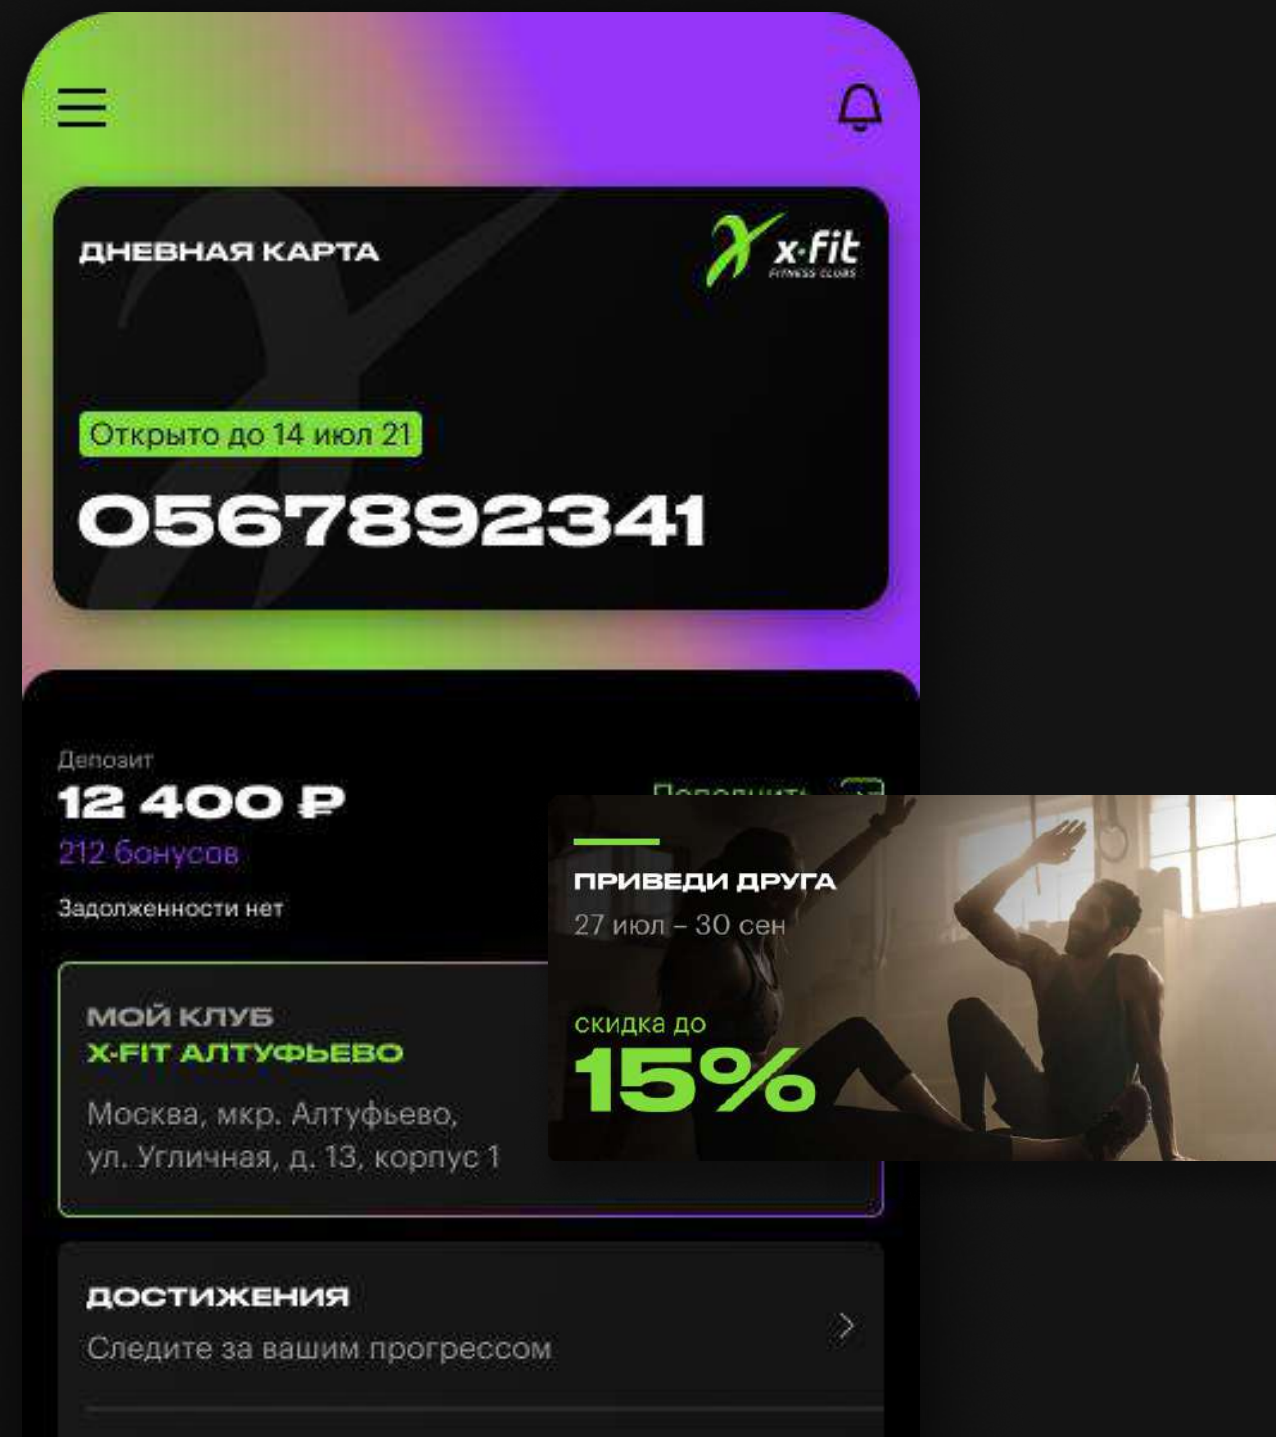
ДНЕВНАЯ КАРТА

x·fit
FITNESS CLUBS

Открыто до 14 июл 21

0567892341

Депозит
12 400 ₽
212 бонусов
Задолженности нет

Пополнить

ПРИВЕДИ ДРУГА
27 июл – 30 сен

скидка до
15%

МОЙ КЛУБ
X-FIT АЛТУФЬЕВО
Москва, мкр. Алтуфьево, ул. Угличная, д. 13, корпус 1

ДОСТИЖЕНИЯ
Следите за вашим прогрессом